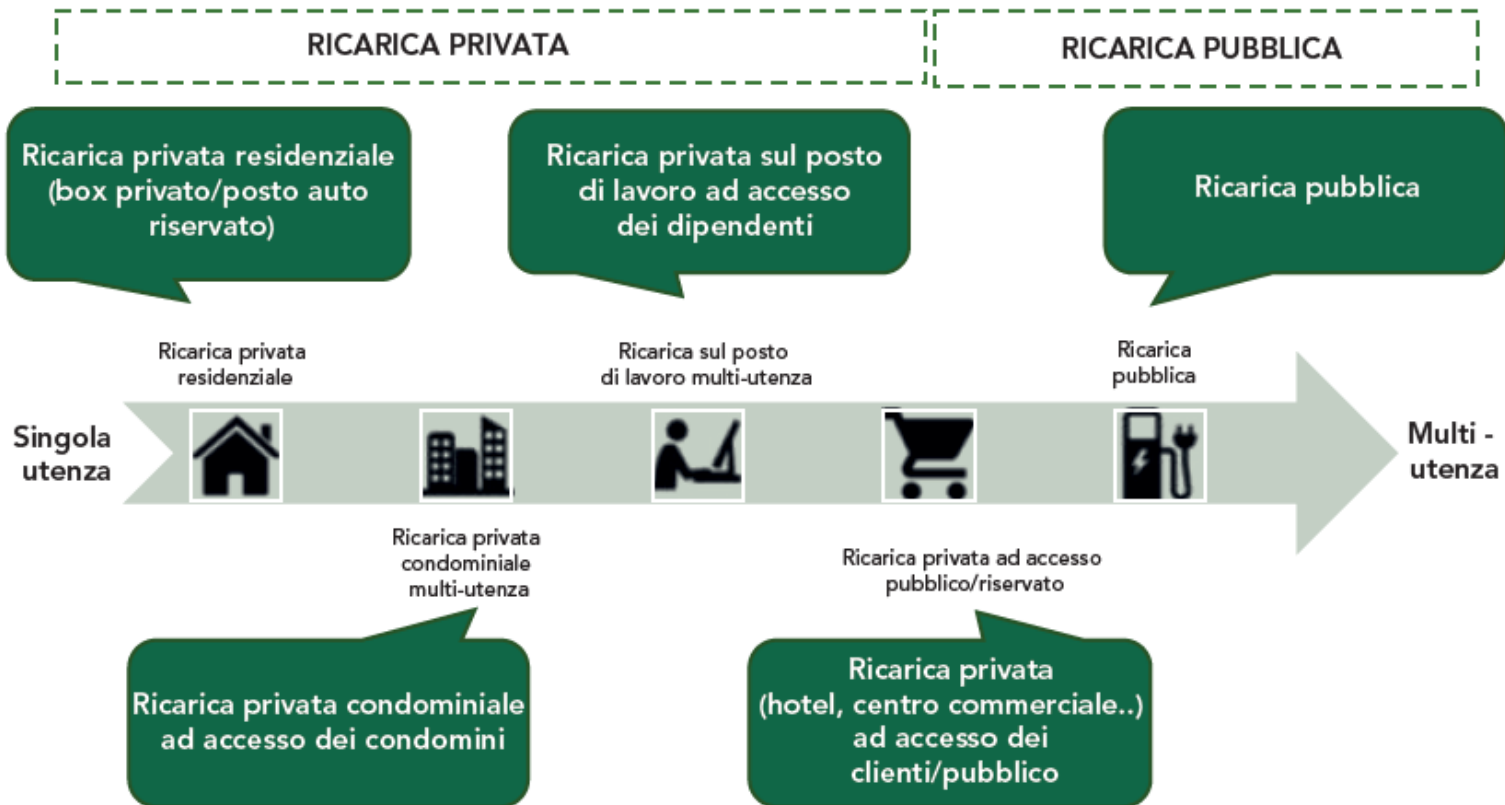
RICARICA PRIVATA

RICARICA PUBBLICA

Ricarica privata residenziale (box privato/posto auto riservato)

Ricarica privata sul posto di lavoro ad accesso dei dipendenti

Ricarica pubblica

Ricarica privata residenziale

Ricarica sul posto di lavoro multi-utenza

Ricarica pubblica

Singola utenza

Multi - utenza

Ricarica privata condominiale multi-utenza

Ricarica privata ad accesso pubblico/riservato

Ricarica privata condominiale ad accesso dei condomini

Ricarica privata (hotel, centro commerciale..) ad accesso dei clienti/pubblico